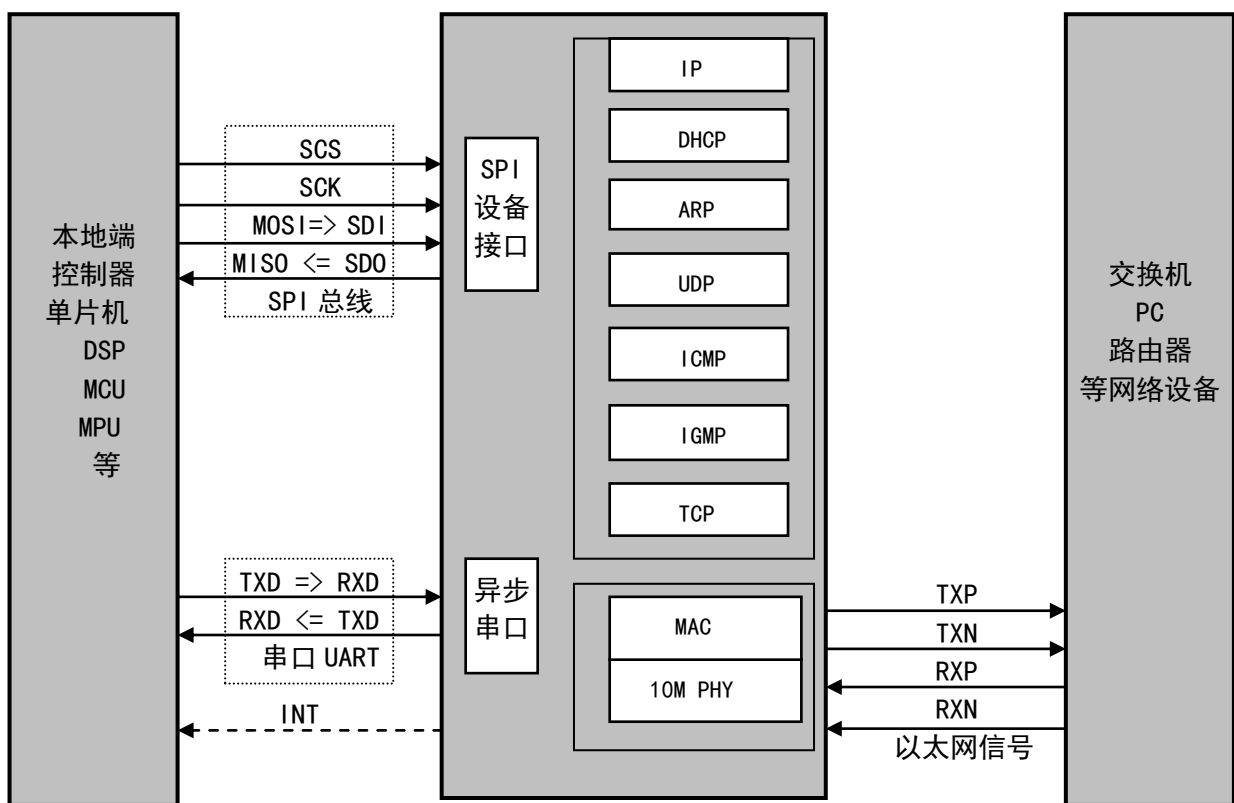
本地端
控制器
单片机
DSP
MCU
MPU
等

SCS
SCK
MOSI=> SDI
MISO <= SDO
SPI 总线

TXD => RXD
RXD <= TXD
串口 UART

INT

SPI
设备
接口

异步
串口

IP
DHCP
ARP
UDP
ICMP
IGMP
TCP

MAC
10M PHY

TXP
TXN
RXP
RXN
以太网信号

交换机
PC
路由器
等网络设备